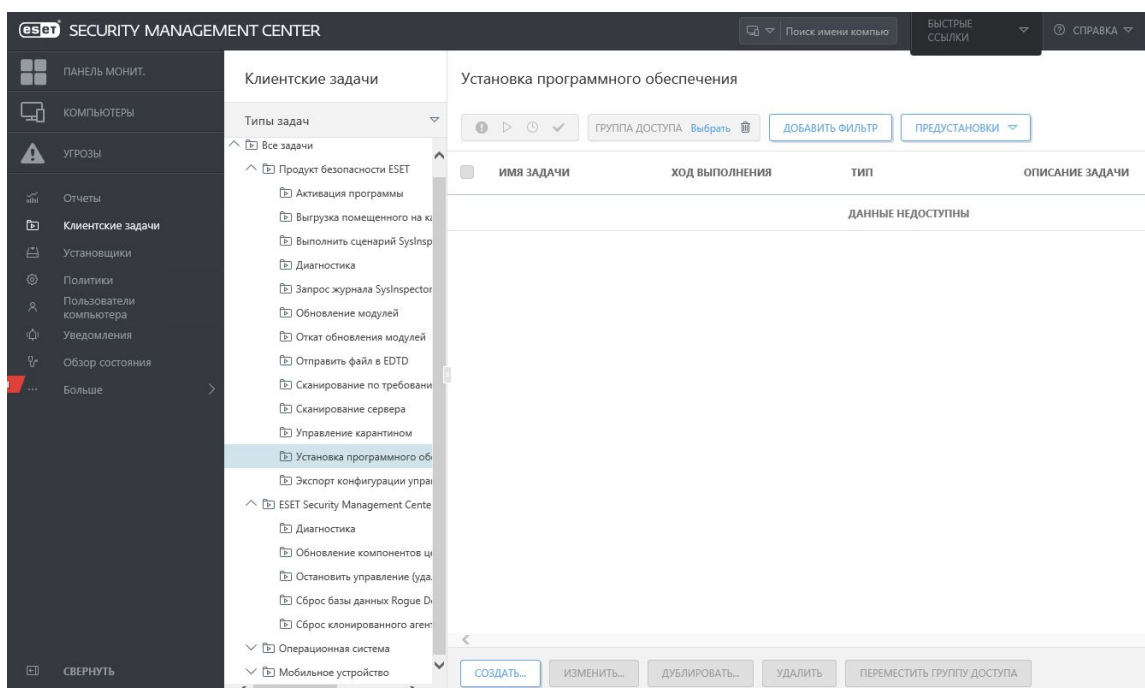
eset SECURITY MANAGEMENT CENTER

Поиск имени компью

БЫСТРЫЕ ССЫЛКИ

СПРАВКА

ПАНЕЛЬ МОНИТ.

КОМПЬЮТЕРЫ

УГРОЗЫ

Отчеты

Клиентские задачи

Установщики

Политики

Пользователи компьютера

Уведомления

Обзор состояния

Больше

СВЕРНУТЬ

Клиентские задачи

Типы задач

Все задачи

Продукт безопасности ESET

Активация программы

Выгрузка помещенного на к

Выполнить сценарий SysInsp

Диагностика

Запрос журнала SysInspector

Обновление модулей

Откат обновления модулей

Отправить файл в EDTD

Сканирование по требовани

Сканирование сервера

Управление карантином

Установка программного об

Экспорт конфигурации упра

ESET Security Management Cente

Диагностика

Обновление компонентов ц

Остановить управление (уда

Сброс базы данных Rogue D

Сброс клонированного аген

Операционная система

Мобильное устройство

Установка программного обеспечения

ГРУППА ДОСТУПА Выбрать

ДОБАВИТЬ ФИЛЬТР

ПРЕДУСТАНОВКИ

| ИМЯ ЗАДАЧИ | ХОД ВЫПОЛНЕНИЯ | ТИП | ОПИСАНИЕ ЗАДАЧИ |
|---|---|---|---|
| ДАННЫЕ НЕДОСТУПНЫ | | | |

СОЗДАТЬ... ИЗМЕНИТЬ... ДУБЛИРОВАТЬ... УДАЛИТЬ ПЕРЕМЕСТИТЬ ГРУППУ ДОСТУПА